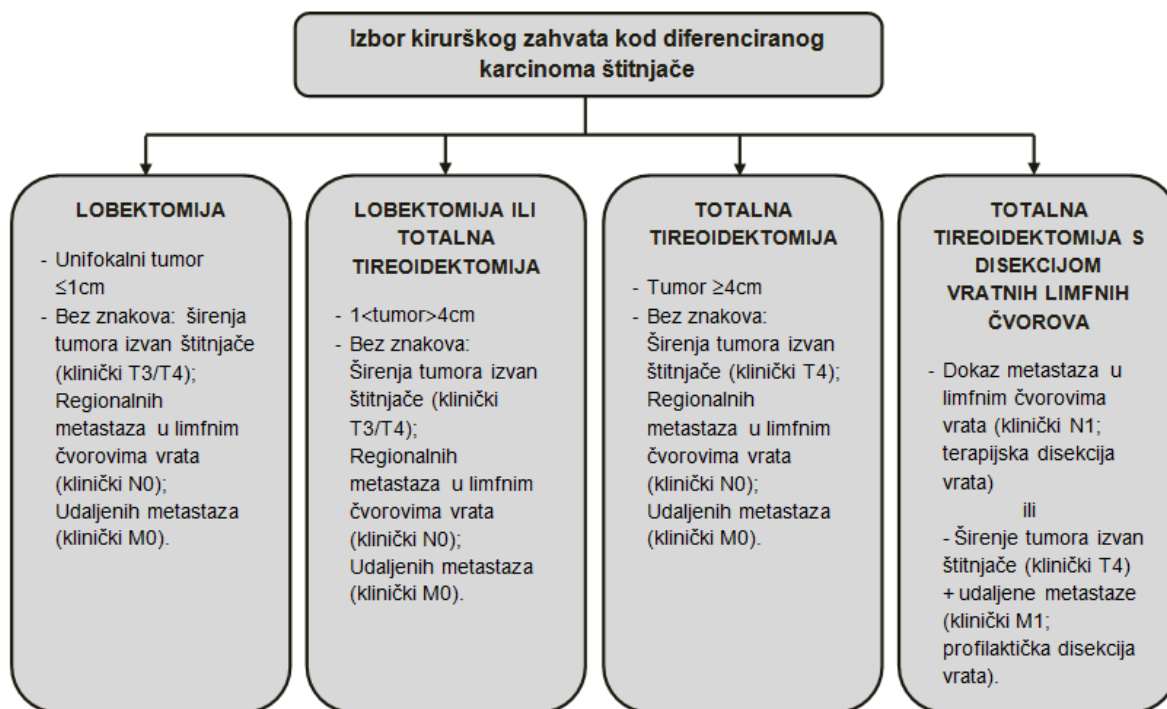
Izbor kirurškog zahvata kod diferenciranog karcinoma štitnjače

LOBEKTOMIJA

- Unifokalni tumor ≤1cm
- Bez znakova: širenja tumora izvan štitnjače (klinički T3/T4); Regionalnih metastaza u limfnim čvorovima vrata (klinički N0); Udaljenih metastaza (klinički M0).

LOBEKTOMIJA ILI TOTALNA TIREOIDEKTOMIJA

- 1<tumor>4cm
- Bez znakova: Širenja tumora izvan štitnjače (klinički T3/T4); Regionalnih metastaza u limfnim čvorovima vrata (klinički N0); Udaljenih metastaza (klinički M0).

TOTALNA TIREOIDEKTOMIJA

- Tumor ≥4cm
- Bez znakova: Širenja tumora izvan štitnjače (klinički T4); Regionalnih metastaza u limfnim čvorovima vrata (klinički N0); Udaljenih metastaza (klinički M0).

TOTALNA TIREOIDEKTOMIJA S DISEKCIJOM VRATNIH LIMFNIH ČVOROVA

- Dokaz metastaza u limfnim čvorovima vrata (klinički N1; terapijska disekcija vrata)

ili

- Širenje tumora izvan štitnjače (klinički T4) + udaljene metastaze (klinički M1; profilaktička disekcija vrata).